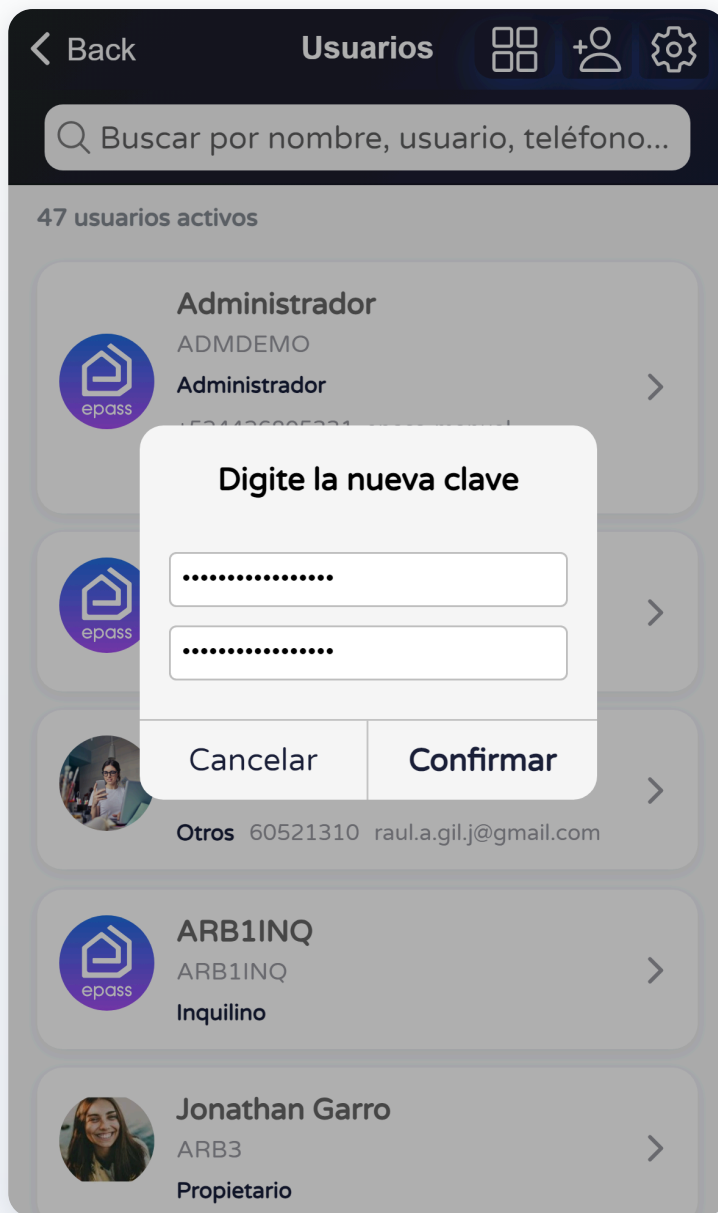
< Back Usuarios

Buscar por nombre, usuario, teléfono...

47 usuarios activos

Administrador
ADMDEMO
Administrador
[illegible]

epass

Digite la nueva clave

••••••••••••••••

••••••••••••••••

Cancelar Confirmar

epass

Otros 60521310 raul.a.gil.j@gmail.com

ARB1INQ
ARB1INQ
Inquilino

epass

Jonathan Garro
ARB3
Propietario